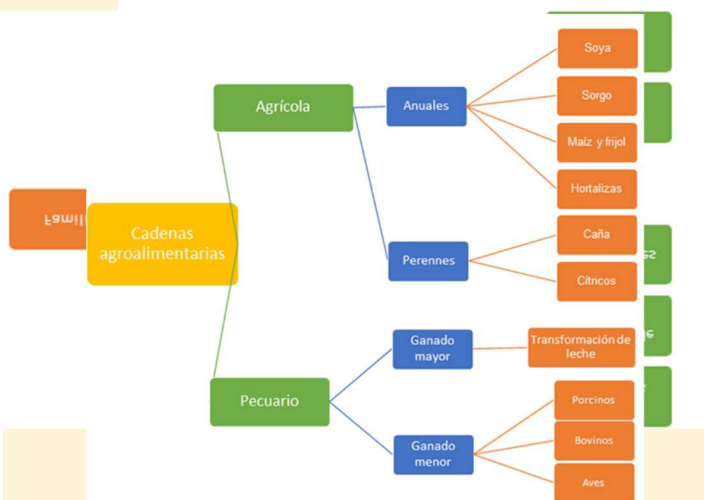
Famili

Cadenas agroalimentarias

Agrícola

Anuales

Soya

Sorgo

Maíz y frijol

Hortalizas

Perennes

Caña

Cítricos

Pecuario

Ganado mayor

Transformación de leche

Ganado menor

Porcinos

Bovinos

Aves